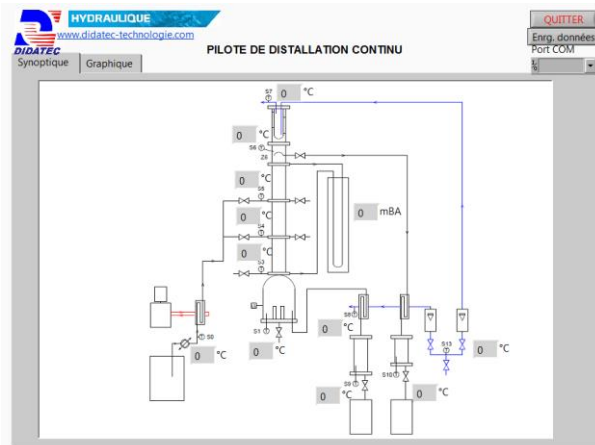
HYDRAULIQUE
DIDATEC
www.didatec-technologie.com
PILOTE DE DISTALLATION CONTINU
QUITTER
Enrg. données
Port COM
Synoptique
Graphique

S7
0 °C
0 °C
S6
Z6
0 °C
S5
0 °C
S4
0 °C
S3
0 mBA
S8
0 °C
S1
0 °C
S0
0 °C
S13
0 °C
S9
0 °C
S10
0 °C